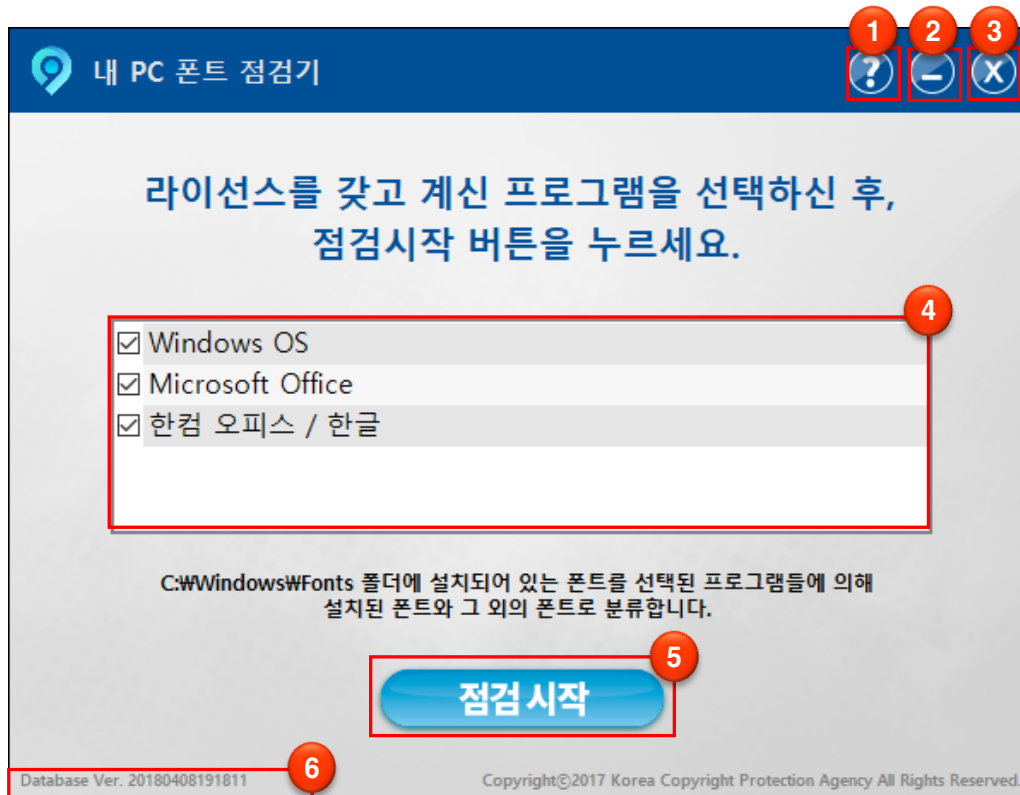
내 PC 폰트 점검기

1 ? 2 – 3 X

라이선스를 갖고 계신 프로그램을 선택하신 후,
점검시작 버튼을 누르세요.

4

☑ Windows OS
☑ Microsoft Office
☑ 한컴 오피스 / 한글

C:₩Windows₩Fonts 폴더에 설치되어 있는 폰트를 선택된 프로그램들에 의해 설치된 폰트와 그 외의 폰트로 분류합니다.

5

점검 시작

Database Ver. 20180408191811 6

Copyright©2017 Korea Copyright Protection Agency All Rights Reserved.